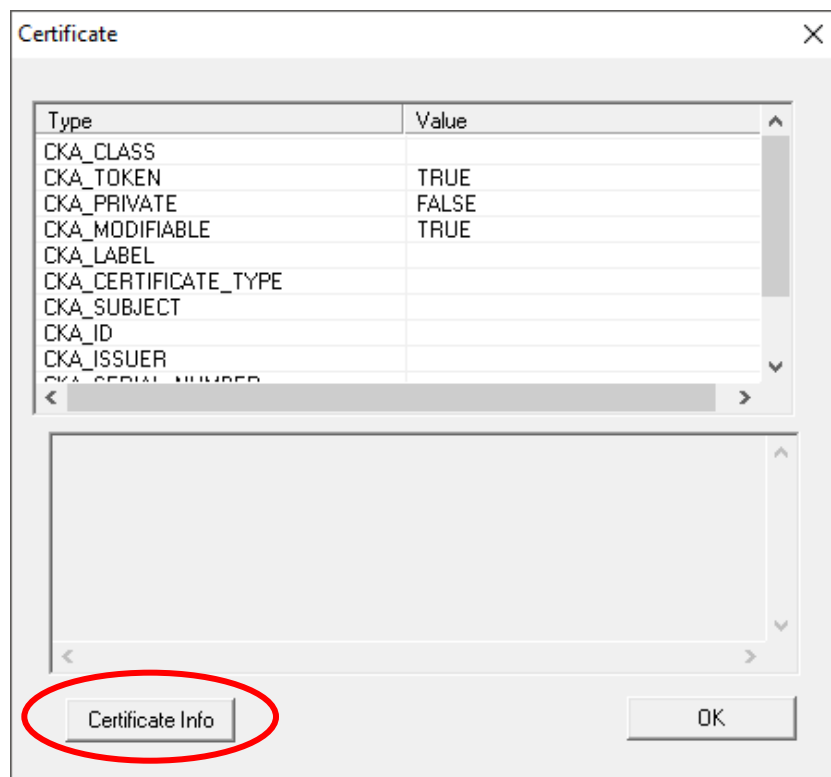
Certificate

| Type | Value |
|---|---|
| CKA_CLASS | |
| CKA_TOKEN | TRUE |
| CKA_PRIVATE | FALSE |
| CKA_MODIFIABLE | TRUE |
| CKA_LABEL | |
| CKA_CERTIFICATE_TYPE | |
| CKA_SUBJECT | |
| CKA_ID | |
| CKA_ISSUER | |
| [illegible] | |

Certificate Info

OK